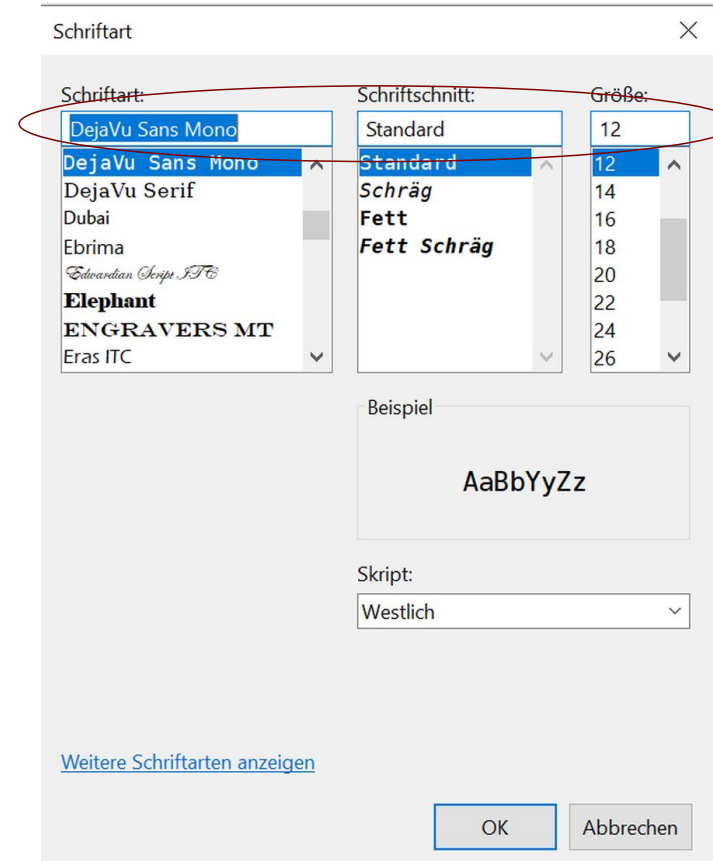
Schriftart

Schriftart:
DejaVu Sans Mono
DejaVu Sans Mono
DejaVu Serif
Dubai
Ebrima
Edwardian Script ITC
Elephant
ENGRAVERS MT
Eras ITC

Schriftschnitt:
Standard
Standard
Schräg
Fett
Fett Schräg

Größe:
12
12
14
16
18
20
22
24
26

Beispiel
AaBbYyZz

Skript:
Westlich

Weitere Schriftarten anzeigen

OK
Abbrechen